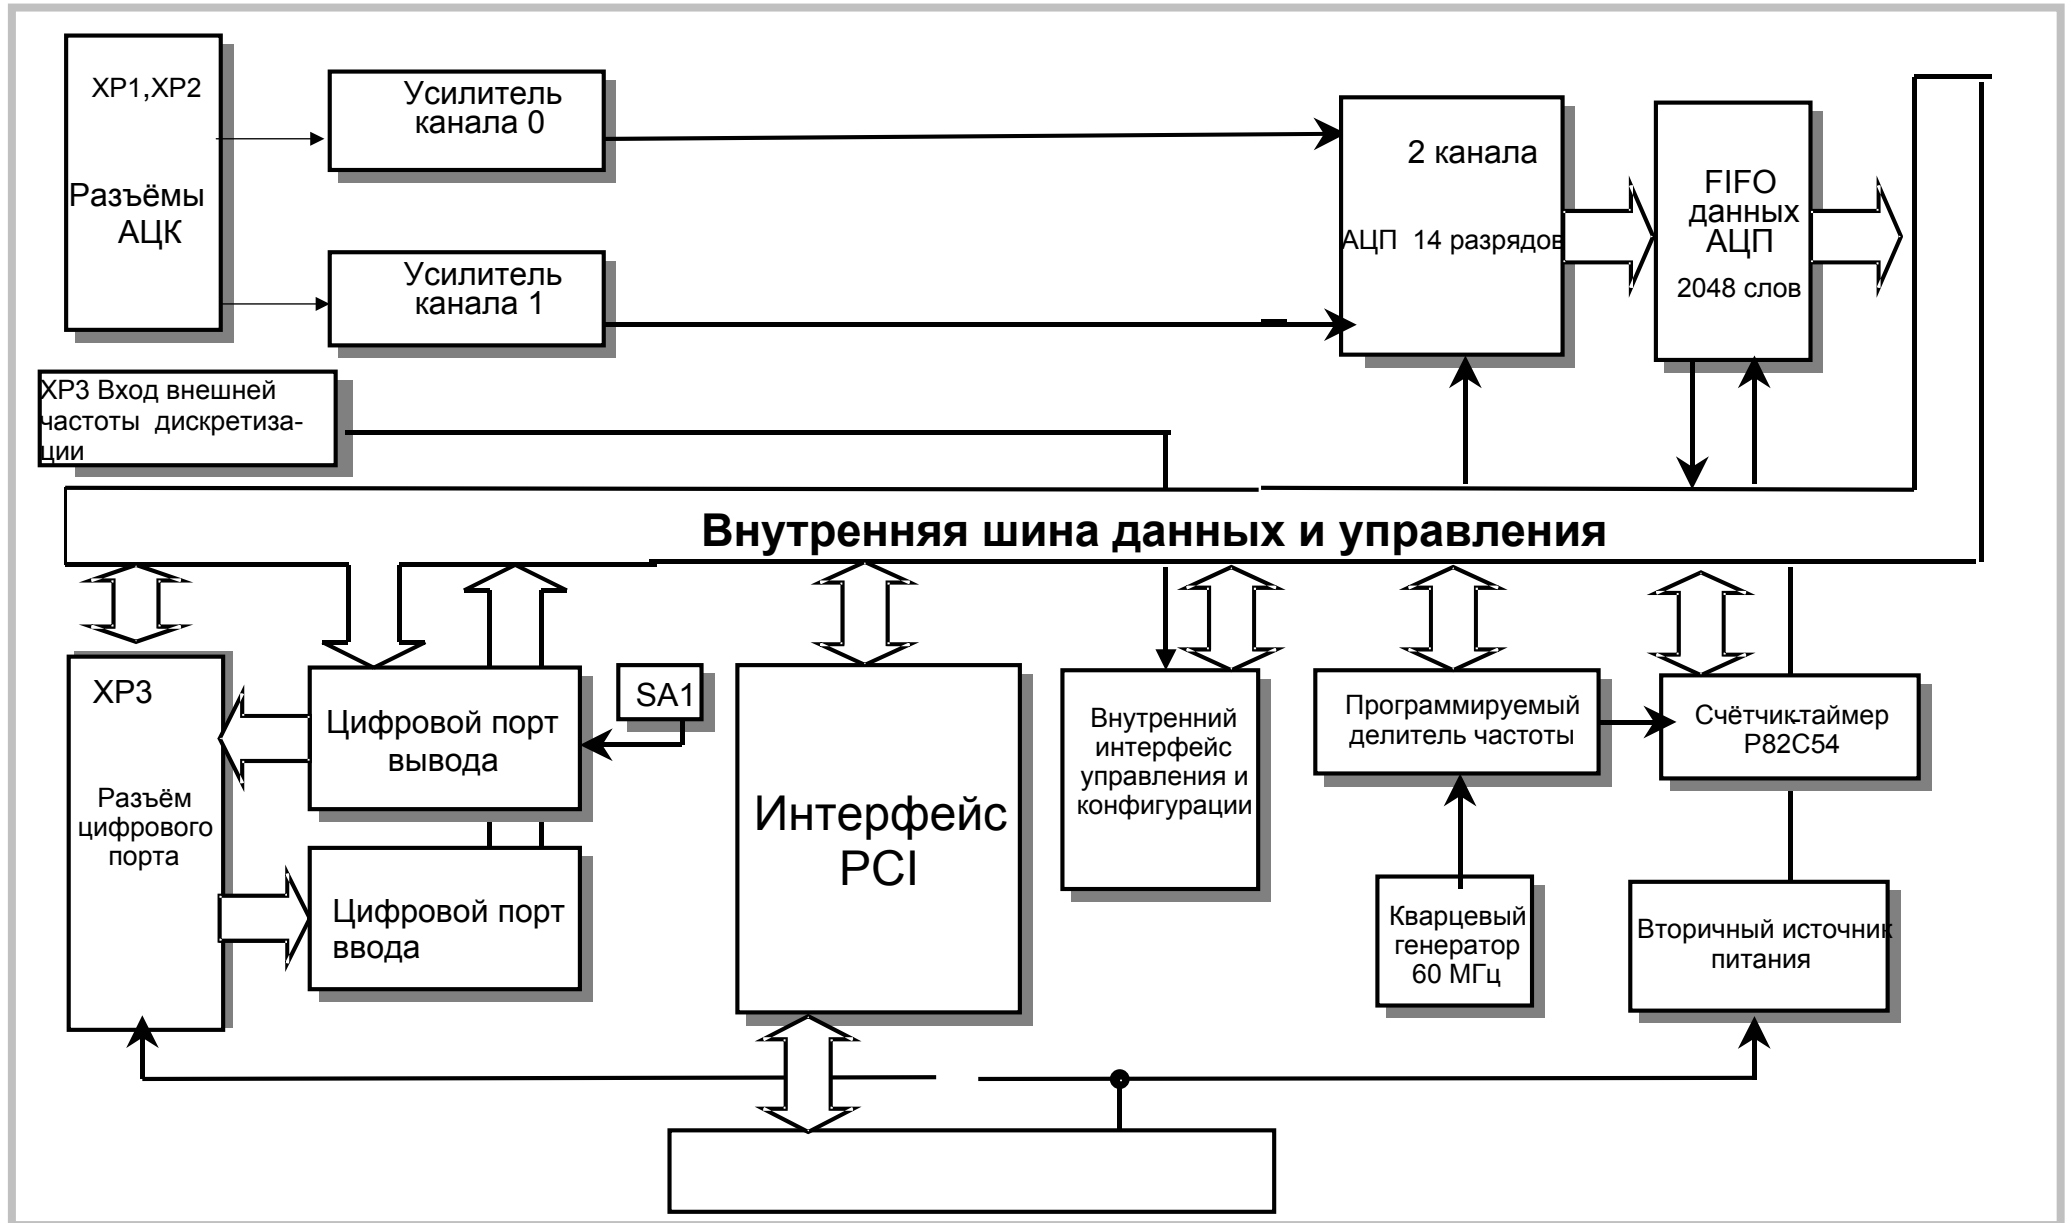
XP1,XP2

Разъёмы АЦК

Усилитель канала 0

Усилитель канала 1

2 канала

АЦП 14 разрядов

FIFO данных АЦП

2048 слов

XP3 Вход внешней частоты дискретизации

Внутренняя шина данных и управления

XP3

Разъём цифрового порта

Цифровой порт вывода

SA1

Цифровой порт ввода

Интерфейс PCI

Внутренний интерфейс управления и конфигурации

Программируемый делитель частоты

Счётчик-таймер P82C54

Кварцевый генератор 60 МГц

Вторичный источник питания